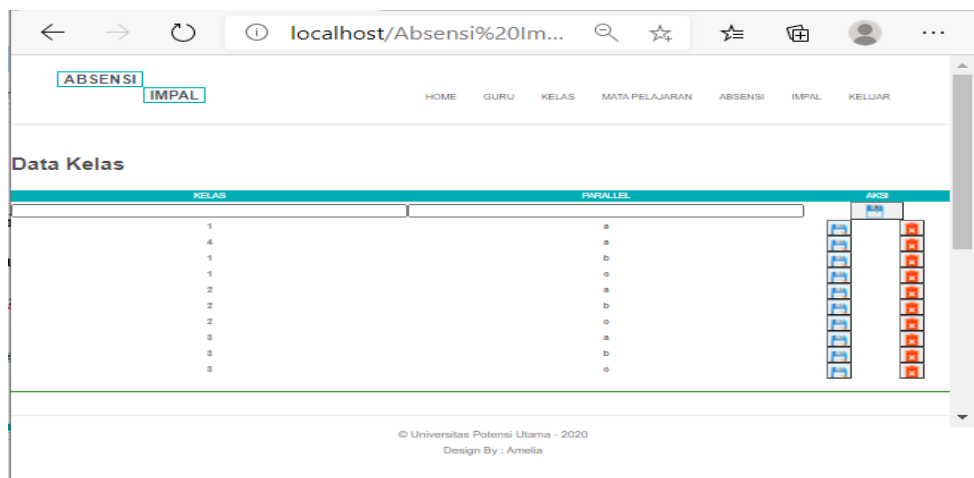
localhost/Absensi%20Im...

ABSENSI
IMPAL

HOME GURU KELAS MATA PELAJARAN ABSENSI IMPAL KELUAR

Data Kelas

| KELAS | PARALLEL | AKSI |
|---|---|---|
| | | |
| 1 | a | |
| 4 | a | |
| 1 | b | |
| 1 | c | |
| 2 | a | |
| 2 | b | |
| 2 | c | |
| 3 | a | |
| 3 | b | |
| 3 | c | |

© Universitas Potensi Utama - 2020
Design By : Amelia